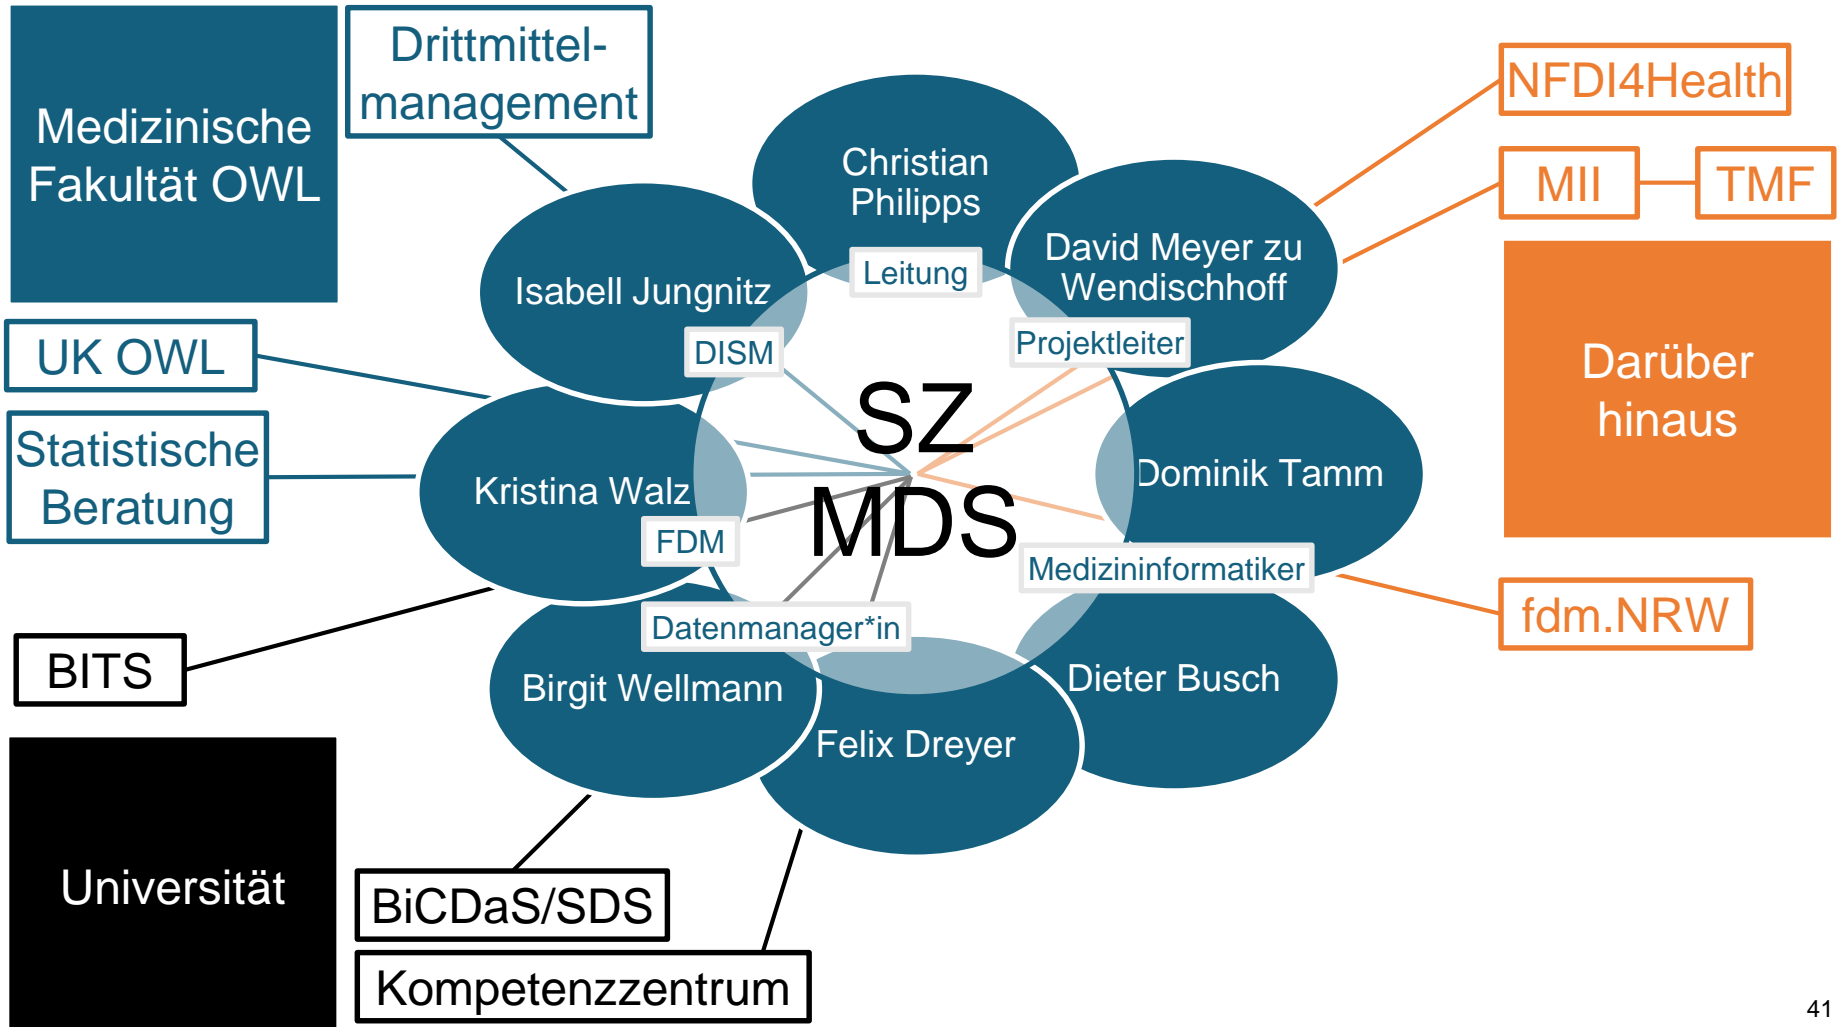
Medizinische Fakultät OWL

Drittmittelmanagement

NFDI4Health

MII

TMF

Christian Philipps

Leitung

Isabell Jungnitz

David Meyer zu Wendischhoff

DISM

Projektleiter

UK OWL

Darüber hinaus

Statistische Beratung

Kristina Walz

SZ MDS

Dominik Tamm

FDM

Medizininformatiker

Datenmanager*in

BITS

Birgit Wellmann

Dieter Busch

fdm.NRW

Felix Dreyer

Universität

BiCDaS/SDS

Kompetenzzentrum

41